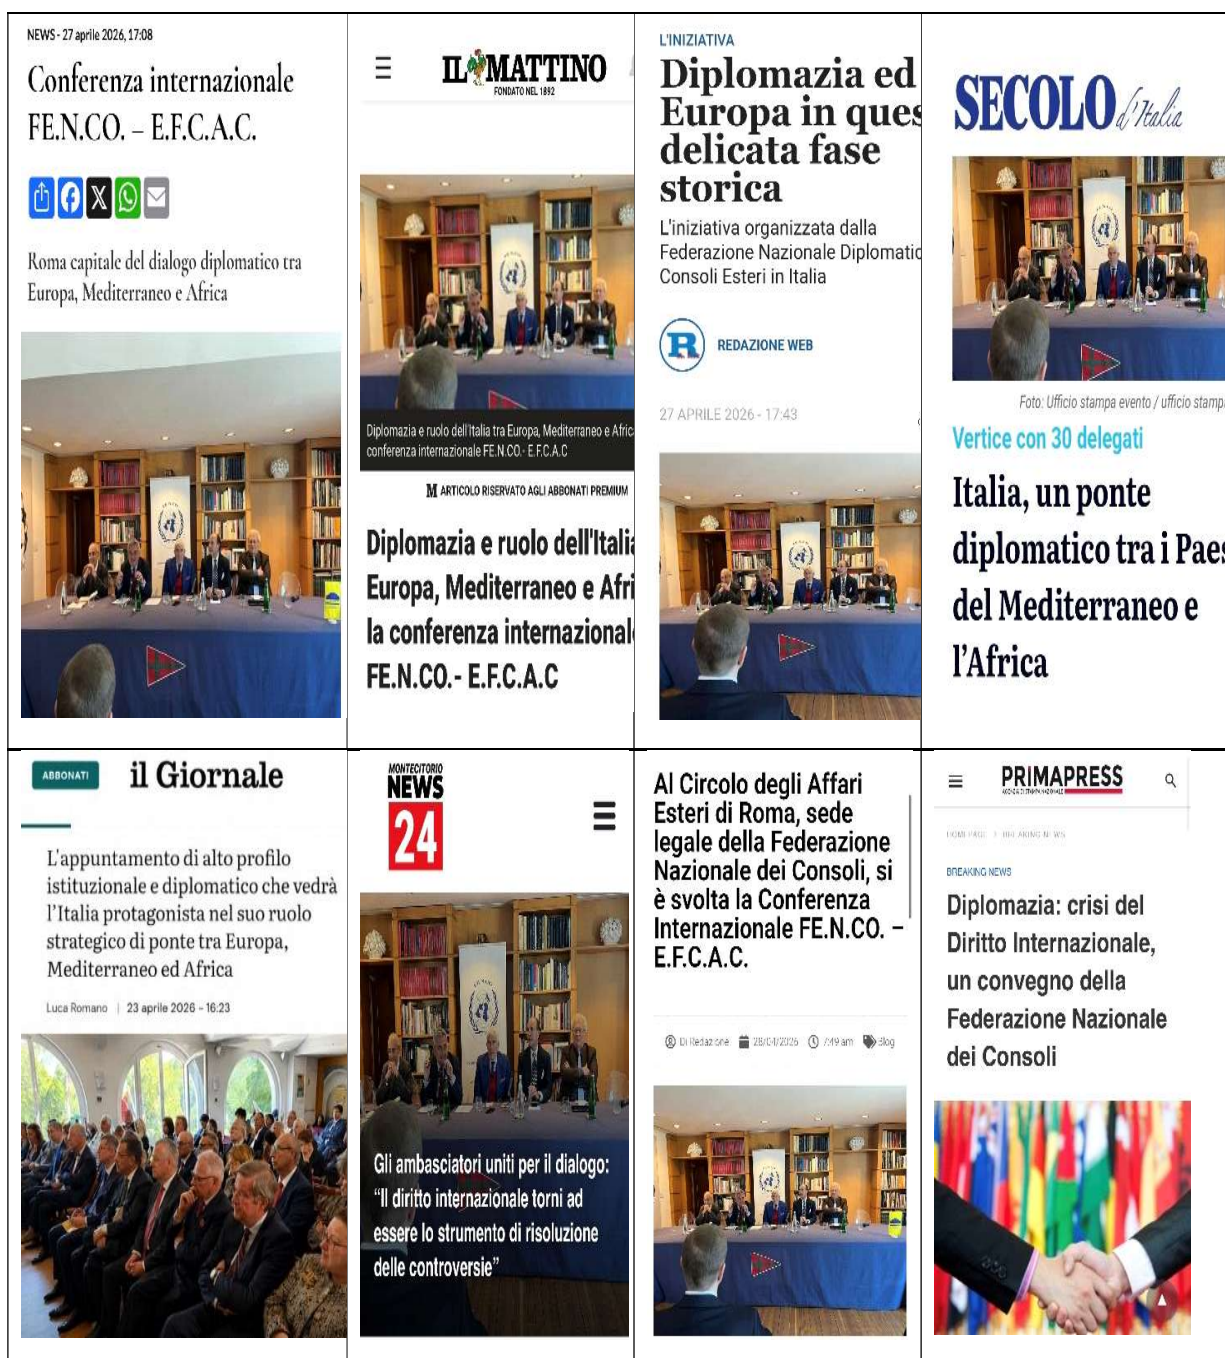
NEWS - 27 aprile 2026, 17:08

Conferenza internazionale FE.N.CO. – E.F.C.A.C.

Roma capitale del dialogo diplomatico tra Europa, Mediterraneo e Africa

IL MATTINO
FONDATO NEL 1892

Diplomazia e ruolo dell'Italia tra Europa, Mediterraneo e Afric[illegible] conferenza internazionale FE.N.CO.- E.F.C.A.C

ARTICOLO RISERVATO AGLI ABBONATI PREMIUM

Diplomazia e ruolo dell'Itali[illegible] Europa, Mediterraneo e Afri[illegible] la conferenza internazional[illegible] FE.N.CO.- E.F.C.A.C

L'INIZIATIVA

Diplomazia ed Europa in ques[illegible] delicata fase storica

L'iniziativa organizzata dalla Federazione Nazionale Diplomati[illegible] Consoli Esteri in Italia

REDAZIONE WEB

27 APRILE 2026 - 17:43

SECOLO d'Italia

Foto: Ufficio stampa evento / ufficio stamp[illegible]

Vertice con 30 delegati

Italia, un ponte diplomatico tra i Paes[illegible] del Mediterraneo e l'Africa

ABBONATI

il Giornale

L'appuntamento di alto profilo istituzionale e diplomatico che vedrà l'Italia protagonista nel suo ruolo strategico di ponte tra Europa, Mediterraneo ed Africa

Luca Romano | 23 aprile 2026 - 16:23

MONTECITORIO NEWS 24

Gli ambasciatori uniti per il dialogo: "Il diritto internazionale torni ad essere lo strumento di risoluzione delle controversie"

Al Circolo degli Affari Esteri di Roma, sede legale della Federazione Nazionale dei Consoli, si è svolta la Conferenza Internazionale FE.N.CO. – E.F.C.A.C.

Di Redazione 28/04/2026 7:49 am Blog

PRIMAPRESS

HOME PAGE / BREAKING NEWS

BREAKING NEWS

Diplomazia: crisi del Diritto Internazionale, un convegno della Federazione Nazionale dei Consoli